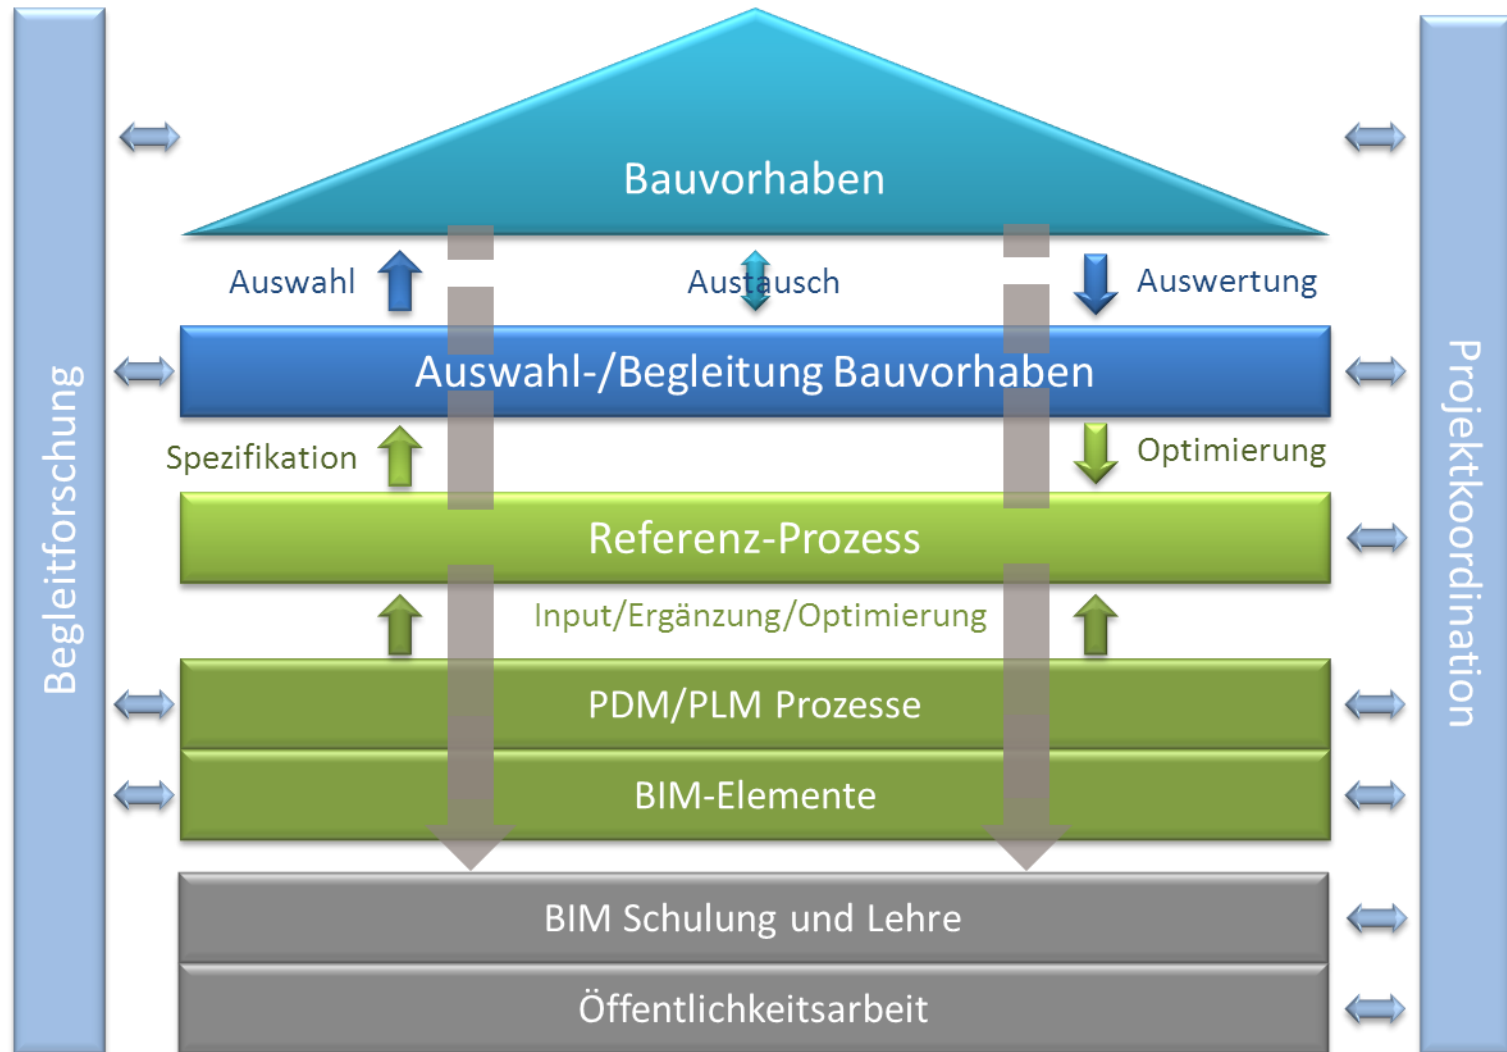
Begleitforschung

Bauvorhaben

Auswahl

Austausch

Auswertung

Auswahl-/Begleitung Bauvorhaben

Spezifikation

Optimierung

Referenz-Prozess

Input/Ergänzung/Optimierung

PDM/PLM Prozesse

BIM-Elemente

BIM Schulung und Lehre

Öffentlichkeitsarbeit

Projektkoordination